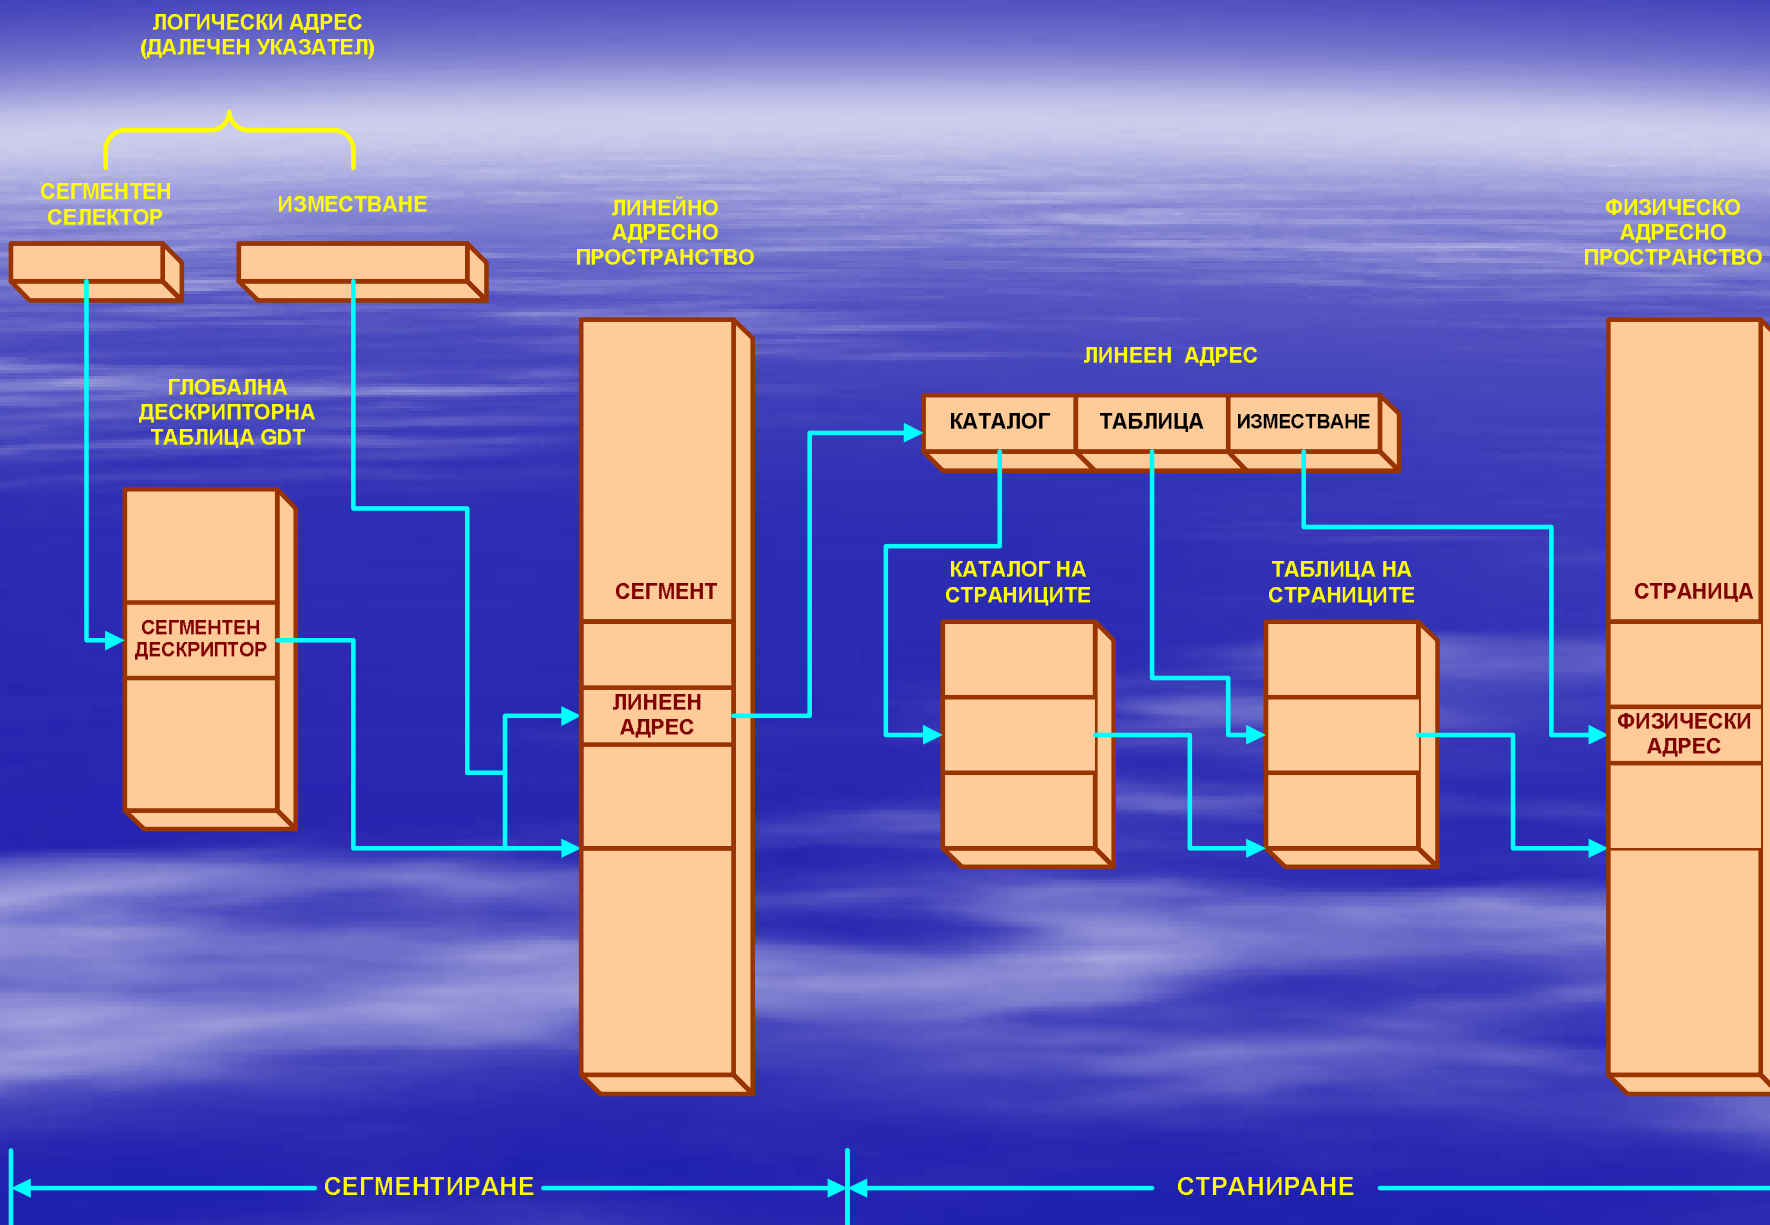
ЛОГИЧЕСКИ АДРЕС
(ДАЛЕЧЕН УКАЗАТЕЛ)

СЕГМЕНТЕН СЕЛЕКТОР

ИЗМЕСТВАНЕ

ЛИНЕЙНО АДРЕСНО ПРОСТРАНСТВО

ФИЗИЧЕСКО АДРЕСНО ПРОСТРАНСТВО

ГЛОБАЛНА ДЕСКРИПТОРНА ТАБЛИЦА GDT

СЕГМЕНТЕН ДЕСКРИПТОР

СЕГМЕНТ

ЛИНЕЕН АДРЕС

ЛИНЕЕН АДРЕС

КАТАЛОГ

ТАБЛИЦА

ИЗМЕСТВАНЕ

КАТАЛОГ НА СТРАНИЦИТЕ

ТАБЛИЦА НА СТРАНИЦИТЕ

СТРАНИЦА

ФИЗИЧЕСКИ АДРЕС

СЕГМЕНТИРАНЕ

СТРАНИРАНЕ